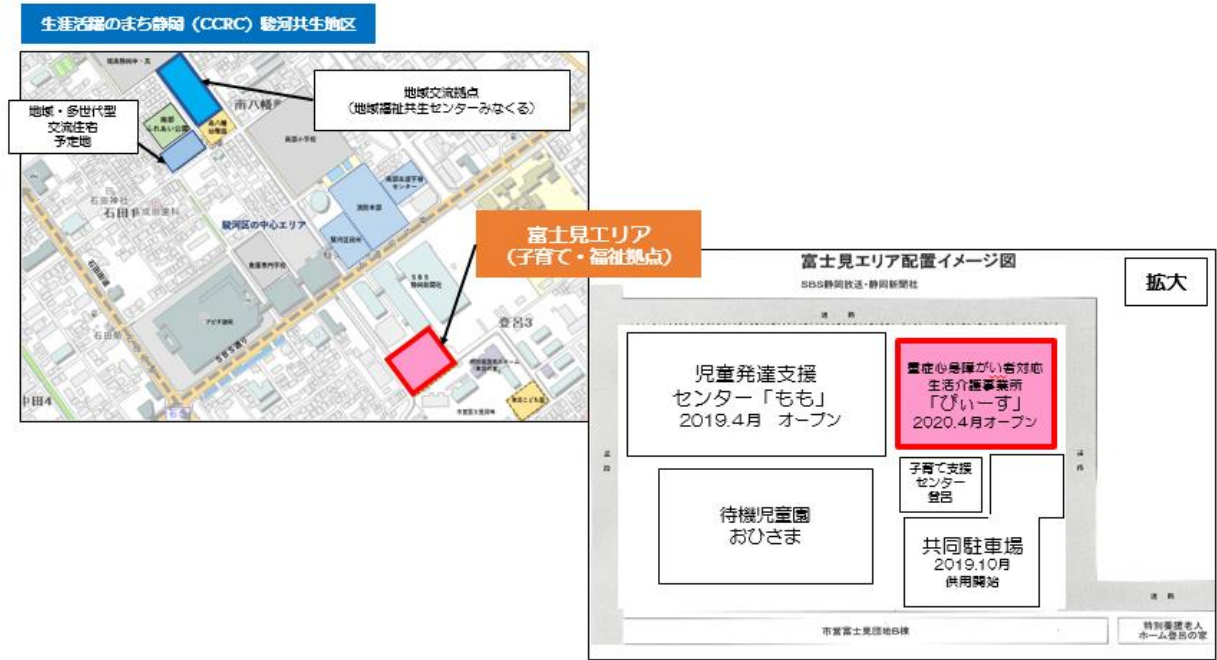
生涯活躍のまち静岡（CCRC）駿河共生地区

地域交流拠点
（地域福祉共生センターみなくる）

地域・多世代型
交流住宅
予定地

南八幡

石田

駿河区の中心エリア

富士見エリア
（子育て・福祉拠点）

登呂3

中田4

富士見エリア配置イメージ図

SBS静岡放送・静岡新聞社

拡大

児童発達支援
センター「もも」
2019.4月　オープン

重症心身障がい者対応
生活介護事業所
「ぴぃーす」
2020.4月オープン

子育て支援
センター
登呂

待機児童園
おひさま

共同駐車場
2019.10月
供用開始

市営富士見団地B棟

特別養護老人
ホーム登呂の家